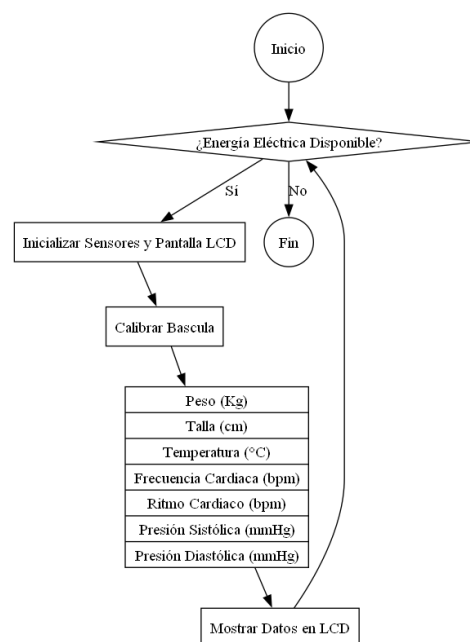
Inicio

¿Energía Eléctrica Disponible?

Sí

No

Inicializar Sensores y Pantalla LCD

Fin

Calibrar Bascula

| Peso (Kg) |
|---|
| Talla (cm) |
| Temperatura (°C) |
| Frecuencia Cardiaca (bpm) |
| Ritmo Cardiaco (bpm) |
| Presión Sistólica (mmHg) |
| Presión Diastólica (mmHg) |

Mostrar Datos en LCD